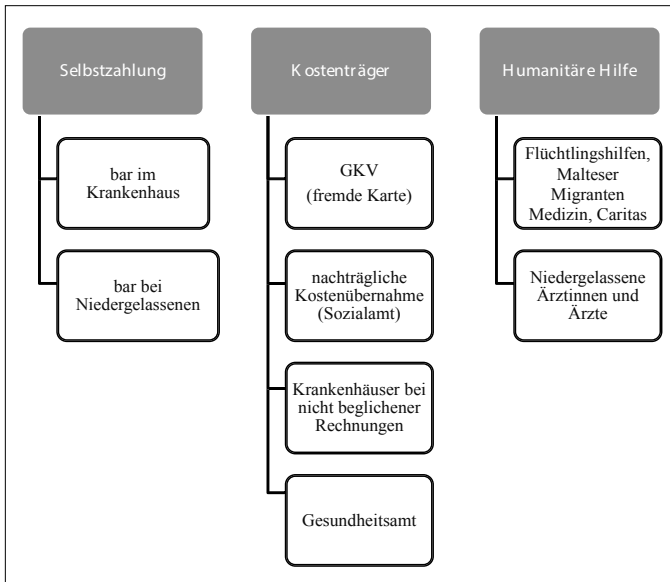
Selbstzahlung

bar im Krankenhaus

bar bei Niedergelassenen

Kostenträger

GKV (fremde Karte)

nachträgliche Kostenübernahme (Sozialamt)

Krankenhäuser bei nicht beglichener Rechnungen

Gesundheitsamt

Humanitäre Hilfe

Flüchtlingshilfen, Malteser Migranten Medizin, Caritas

Niedergelassene Ärztinnen und Ärzte